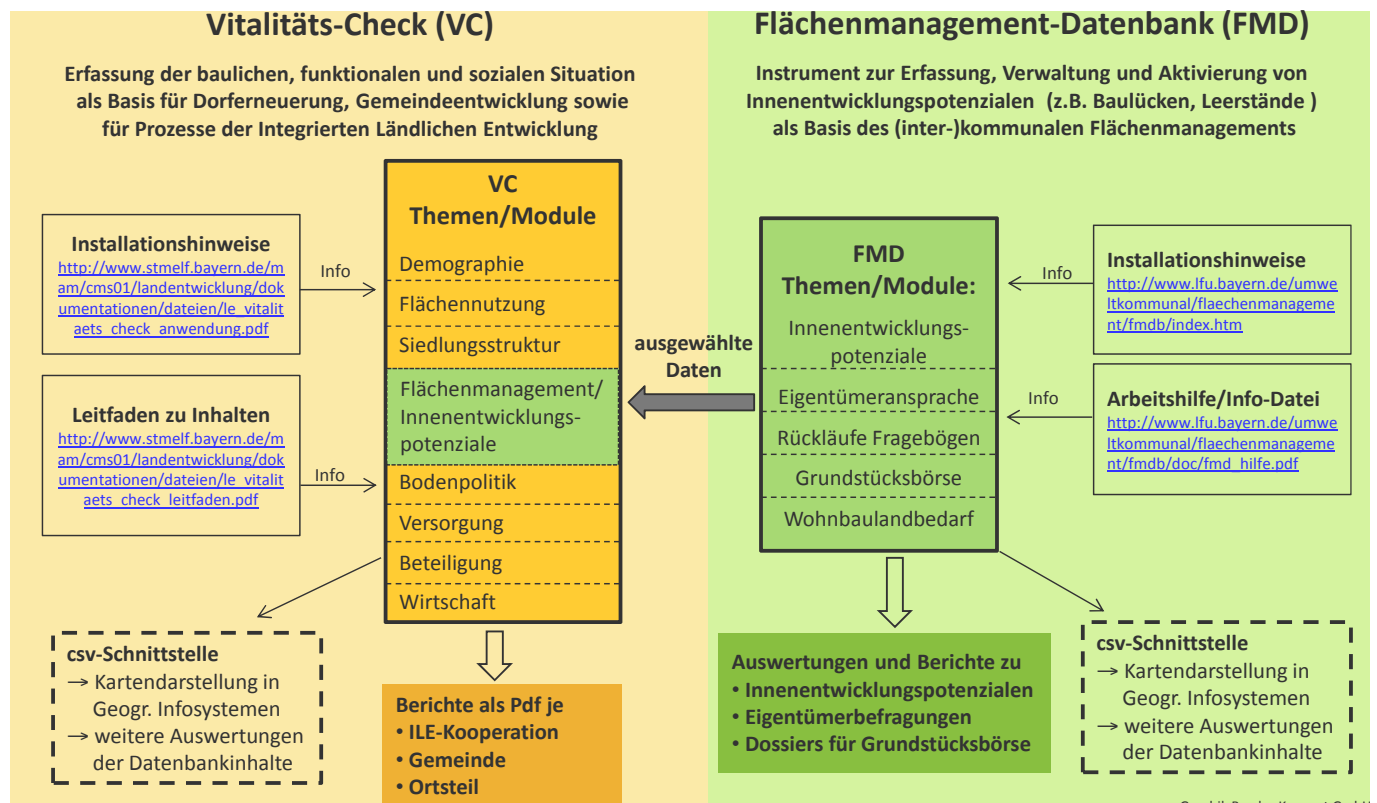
Vitalitäts-Check (VC)

Erfassung der baulichen, funktionalen und sozialen Situation als Basis für Dorferneuerung, Gemeindeentwicklung sowie für Prozesse der Integrierten Ländlichen Entwicklung

Flächenmanagement-Datenbank (FMD)

Instrument zur Erfassung, Verwaltung und Aktivierung von Innenentwicklungspotenzialen (z.B. Baulücken, Leerstände ) als Basis des (inter-)kommunalen Flächenmanagements

Installationshinweise
http://www.stmelf.bayern.de/mam/cms01/landentwicklung/dokumentationen/dateien/le_vitalitaets_check_anwendung.pdf

Info

Leitfaden zu Inhalten
http://www.stmelf.bayern.de/mam/cms01/landentwicklung/dokumentationen/dateien/le_vitalitaets_check_leitfaden.pdf

Info

VC
Themen/Module
Demographie
Flächennutzung
Siedlungsstruktur
Flächenmanagement/ Innenentwicklungspotenziale
Bodenpolitik
Versorgung
Beteiligung
Wirtschaft

ausgewählte Daten

FMD
Themen/Module:
Innenentwicklungspotenziale
Eigentümeransprache
Rückläufe Fragebögen
Grundstücksbörse
Wohnbaulandbedarf

Info

Installationshinweise
http://www.lfu.bayern.de/umweltkommunal/flaechenmanagement/fmdb/index.htm

Info

Arbeitshilfe/Info-Datei
http://www.lfu.bayern.de/umweltkommunal/flaechenmanagement/fmdb/doc/fmd_hilfe.pdf

csv-Schnittstelle
→ Kartendarstellung in Geogr. Infosystemen
→ weitere Auswertungen der Datenbankinhalte

Berichte als Pdf je
• ILE-Kooperation
• Gemeinde
• Ortsteil

Auswertungen und Berichte zu
• Innenentwicklungspotenzialen
• Eigentümerbefragungen
• Dossiers für Grundstücksbörse

csv-Schnittstelle
→ Kartendarstellung in Geogr. Infosystemen
→ weitere Auswertungen der Datenbankinhalte

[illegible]